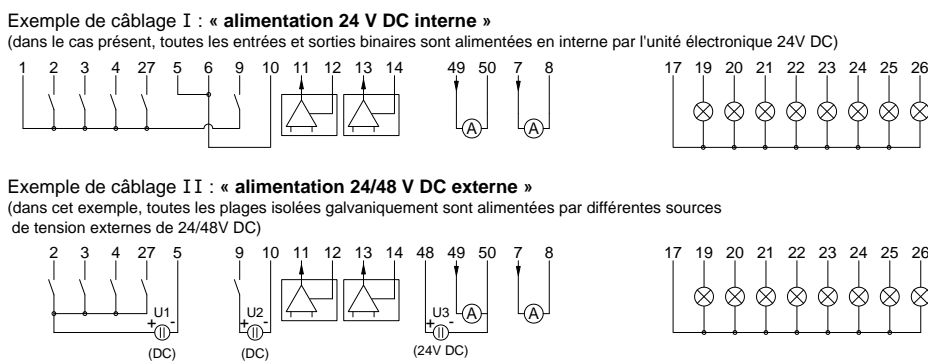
Exemple de câblage I : **« alimentation 24 V DC interne »**
(dans le cas présent, toutes les entrées et sorties binaires sont alimentées en interne par l'unité électronique 24V DC)

1 2 3 4 27 5 6 9 10 11 12 13 14 49 50 7 8 17 19 20 21 22 23 24 25 26

A A

Exemple de câblage II : **« alimentation 24/48 V DC externe »**
(dans cet exemple, toutes les plages isolées galvaniquement sont alimentées par différentes sources de tension externes de 24/48V DC)

2 3 4 27 5 9 10 11 12 13 14 48 49 50 7 8 17 19 20 21 22 23 24 25 26

U1 + - (DC) U2 + - (DC) U3 + - (24V DC) A A